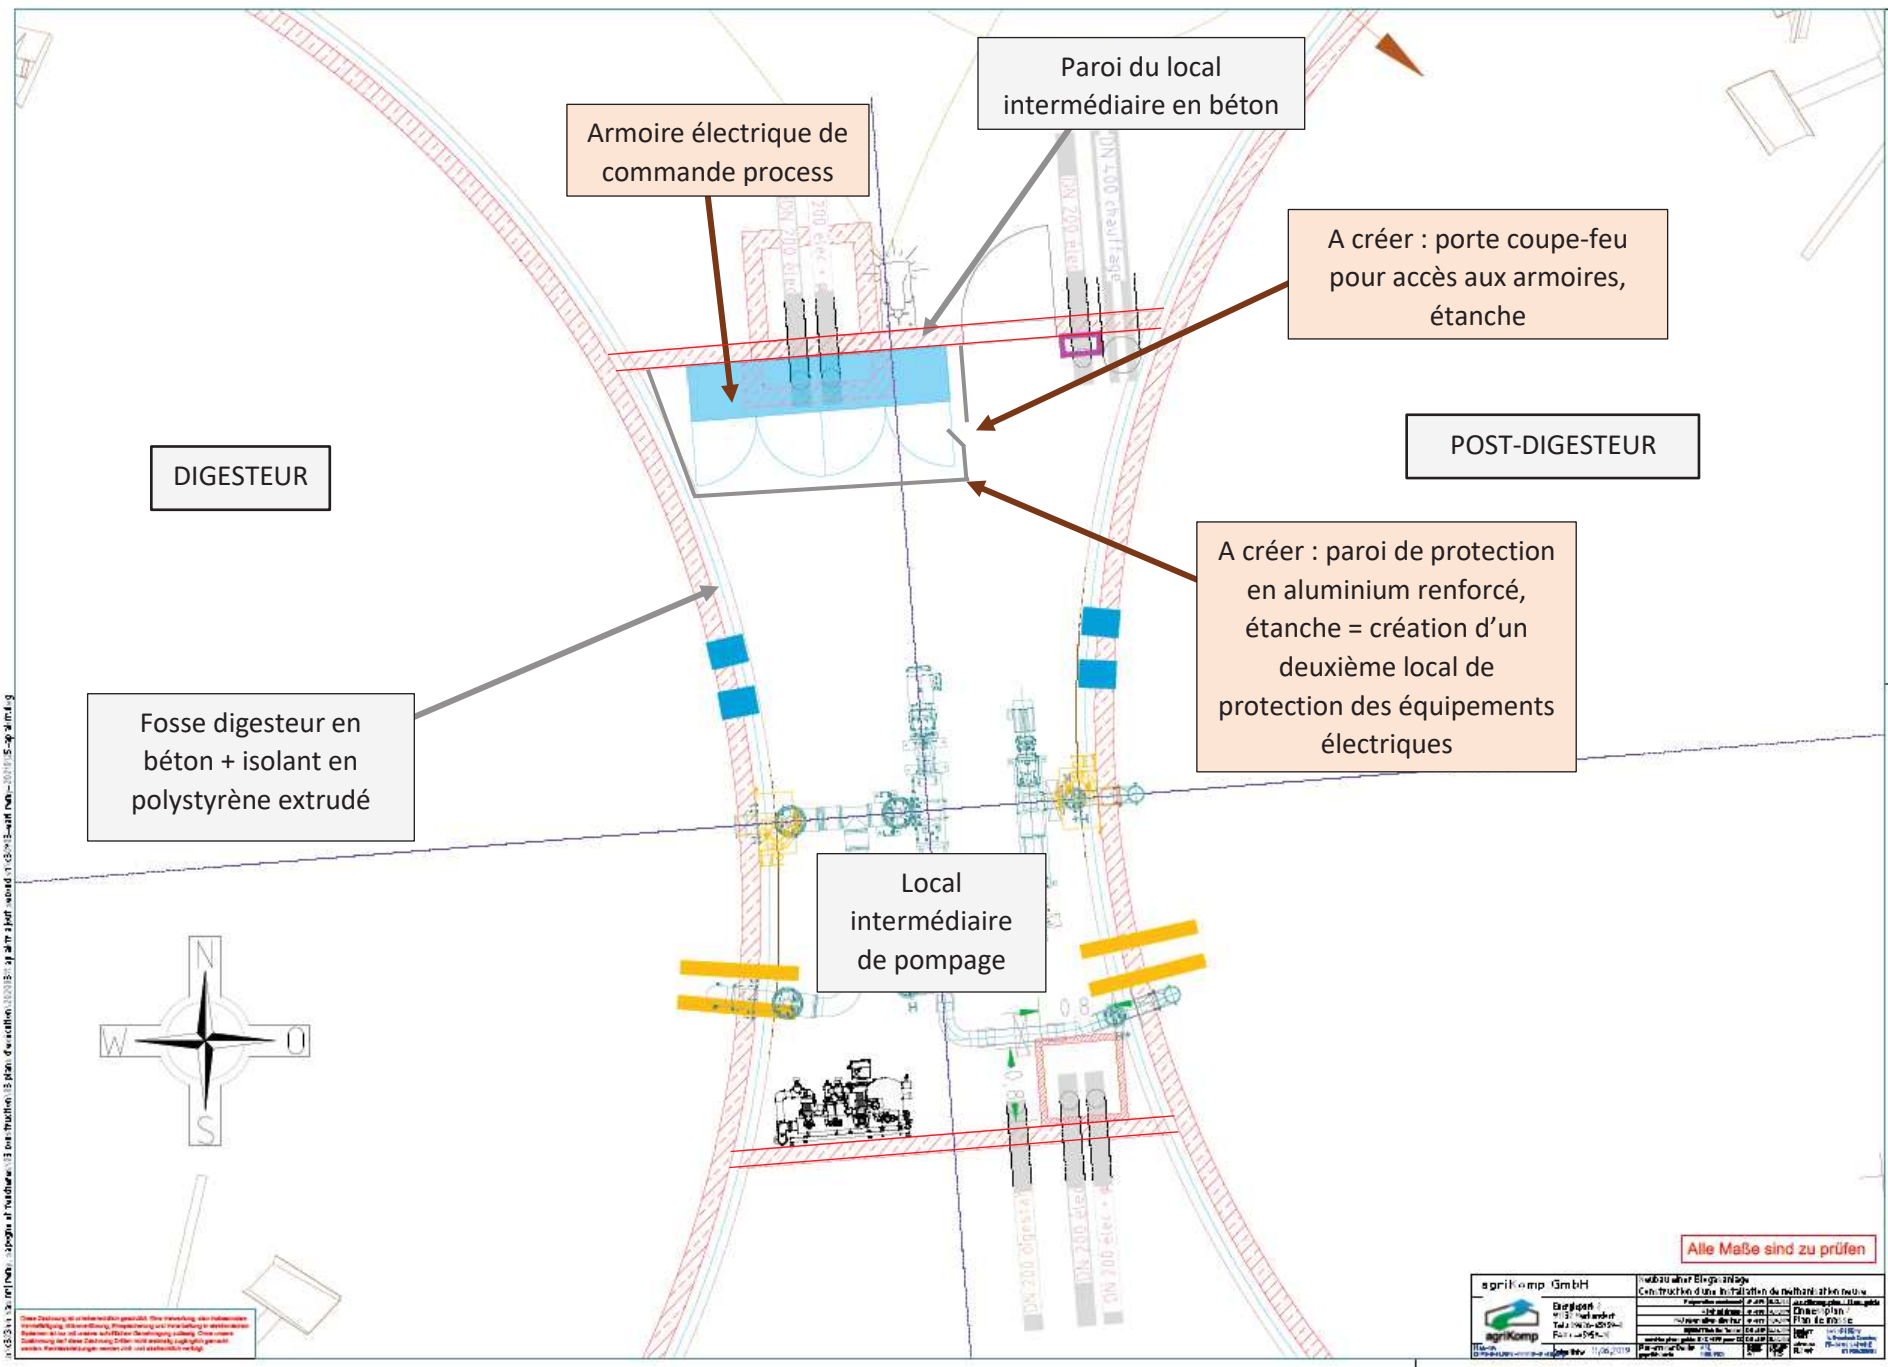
Paroi du local intermédiaire en béton

Armoire électrique de commande process

A créer : porte coupe-feu pour accès aux armoires, étanche

DIGESTEUR

POST-DIGESTEUR

A créer : paroi de protection en aluminium renforcé, étanche = création d'un deuxième local de protection des équipements électriques

Fosse digesteur en béton + isolant en polystyrène extrudé

Local intermédiaire de pompage

N
W
O
S

DN 200 élec
DN 200 élec
DN 200 élec
DN 100 chauffage
DN 200 élec
DN 200 élec
DN 200 élec

Alle Maße sind zu prüfen

agriKomp GmbH

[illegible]